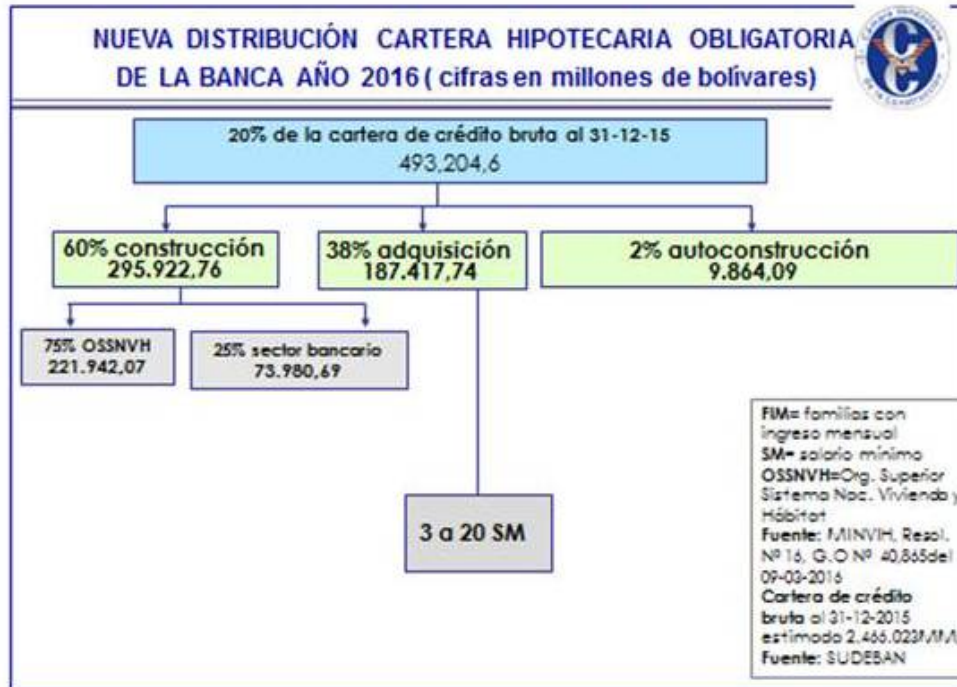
NUEVA DISTRIBUCIÓN CARTERA HIPOTECARIA OBLIGATORIA DE LA BANCA AÑO 2016 ( cifras en millones de bolívares)

20% de la cartera de crédito bruta al 31-12-15
493,204,6

60% construcción
295.922,76

38% adquisición
187.417,74

2% autoconstrucción
9.864,09

75% OSSNVH
221.942,07

25% sector bancario
73.980,69

3 a 20 SM

FIM= familias con ingreso mensual
SM= salario mínimo
OSSNVH=Org. Superior Sistema Nac. Vivienda y Hábitat
Fuente: MINVIH, Resol. Nº 16, G.O Nº 40,865del 09-03-2016
Cartera de crédito bruta al 31-12-2015 estimada 2.466.023MM
Fuente: SUDEBAN